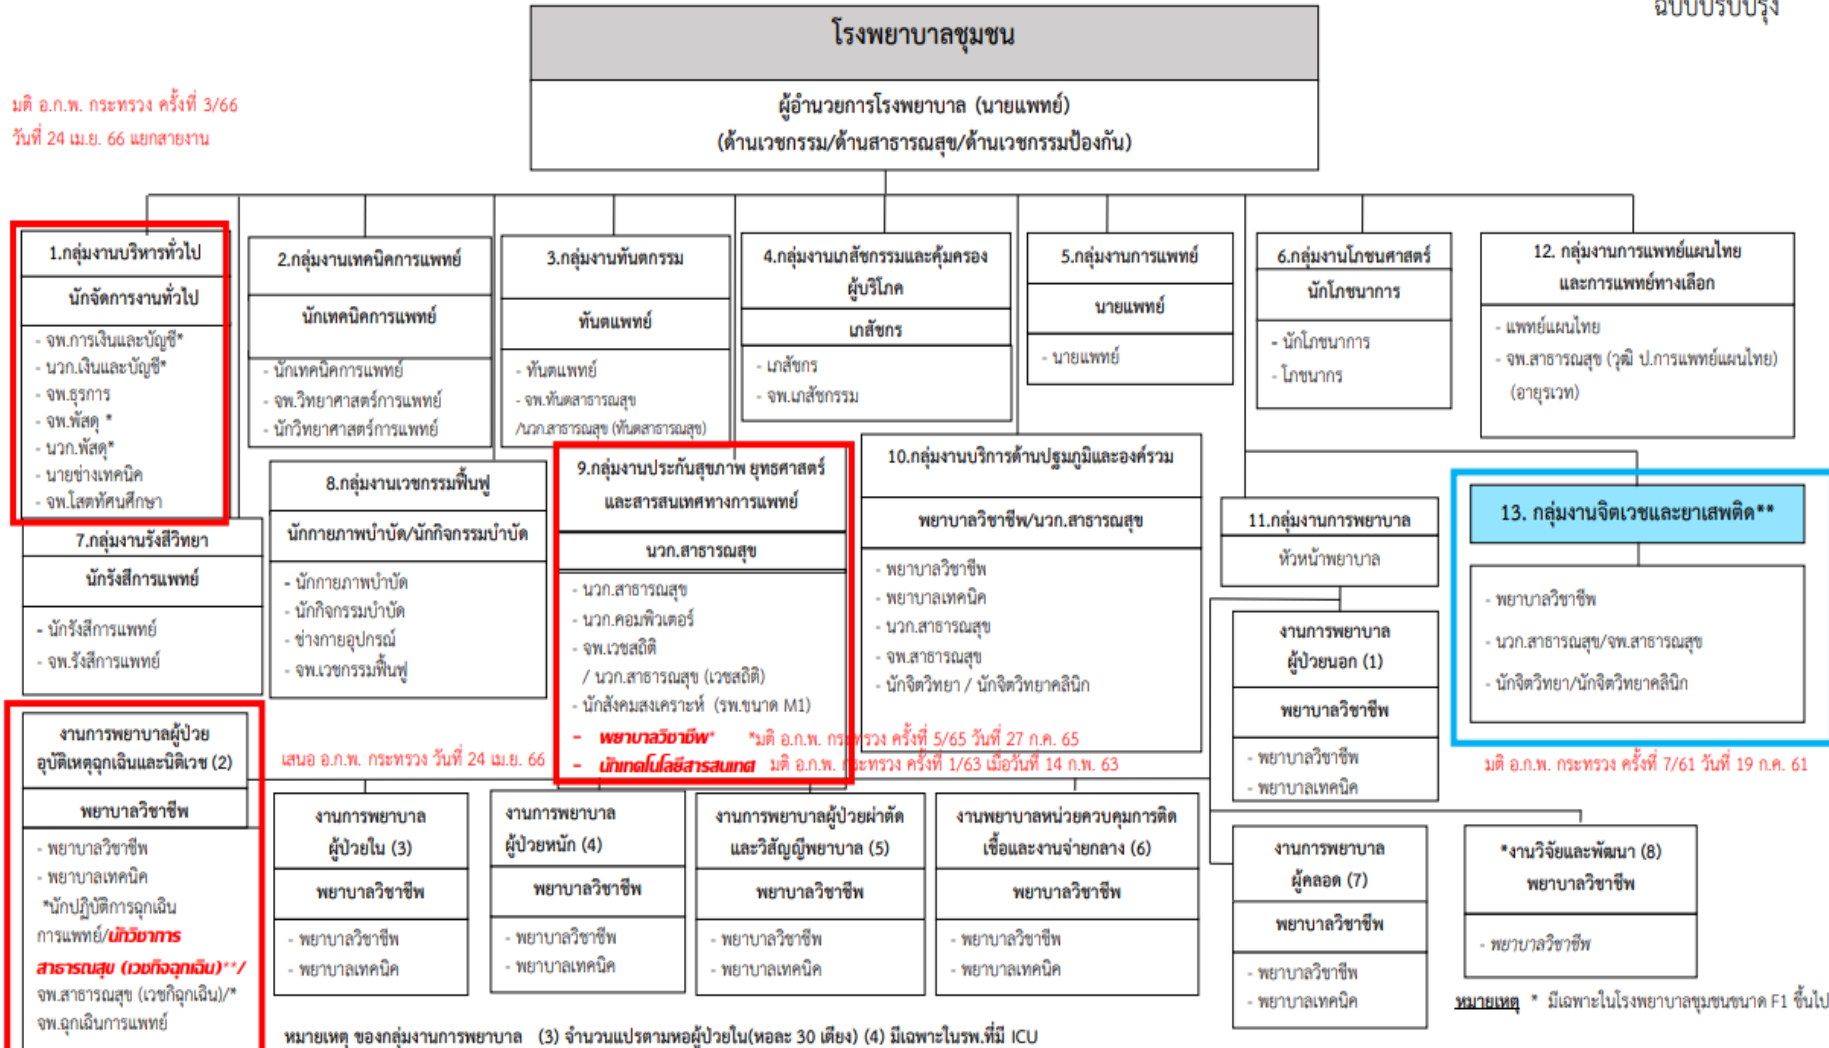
ฉบับปรับปรุง

โรงพยาบาลชุมชน

มติ อ.ก.พ. กระทรวง ครั้งที่ 3/66
วันที่ 24 เม.ย. 66 แยกสายงาน

ผู้อำนวยการโรงพยาบาล (นายแพทย์)
(ด้านเวชกรรม/ด้านสาธารณสุข/ด้านเวชกรรมป้องกัน)

1.กลุ่มงานบริหารทั่วไป
นักจัดการงานทั่วไป
- จพ.การเงินและบัญชี*
- นวก.เงินและบัญชี*
- จพ.ธุรการ
- จพ.พัสดุ *
- นวก.พัสดุ*
- นายช่างเทคนิค
- จพ.โสตทัศนศึกษา

2.กลุ่มงานเทคนิคการแพทย์
นักเทคนิคการแพทย์
- นักเทคนิคการแพทย์
- จพ.วิทยาศาสตร์การแพทย์
- นักวิทยาศาสตร์การแพทย์

3.กลุ่มงานทันตกรรม
ทันตแพทย์
- ทันตแพทย์
- จพ.ทันตสาธารณสุข
/นวก.สาธารณสุข (ทันตสาธารณสุข)

4.กลุ่มงานเภสัชกรรมและคุ้มครองผู้บริโภค
เภสัชกร
- เภสัชกร
- จพ.เภสัชกรรม

5.กลุ่มงานการแพทย์
นายแพทย์
- นายแพทย์

6.กลุ่มงานโภชนศาสตร์
นักโภชนาการ
- นักโภชนาการ
- โภชนากร

12. กลุ่มงานการแพทย์แผนไทยและการแพทย์ทางเลือก
- แพทย์แผนไทย
- จพ.สาธารณสุข (วุฒิ ป.การแพทย์แผนไทย) (อายุรเวท)

7.กลุ่มงานรังสีวิทยา
นักรังสีการแพทย์
- นักรังสีการแพทย์
- จพ.รังสีการแพทย์

8.กลุ่มงานเวชกรรมฟื้นฟู
นักกายภาพบำบัด/นักกิจกรรมบำบัด
- นักกายภาพบำบัด
- นักกิจกรรมบำบัด
- ช่างกายอุปกรณ์
- จพ.เวชกรรมฟื้นฟู

9.กลุ่มงานประกันสุขภาพ ยุทธศาสตร์และสารสนเทศทางการแพทย์
นวก.สาธารณสุข
- นวก.สาธารณสุข
- นวก.คอมพิวเตอร์
- จพ.เวชสถิติ
/ นวก.สาธารณสุข (เวชสถิติ)
- นักสังคมสงเคราะห์ (รพ.ขนาด M1)
- พยาบาลวิชาชีพ* *มติ อ.ก.พ. กระทรวง ครั้งที่ 5/65 วันที่ 27 ก.ค. 65
- นักเทคโนโลยีสารสนเทศ มติ อ.ก.พ. กระทรวง ครั้งที่ 1/63 เมื่อวันที่ 14 ก.พ. 63

10.กลุ่มงานบริการด้านปฐมภูมิและองค์รวม
พยาบาลวิชาชีพ/นวก.สาธารณสุข
- พยาบาลวิชาชีพ
- พยาบาลเทคนิค
- นวก.สาธารณสุข
- จพ.สาธารณสุข
- นักจิตวิทยา / นักจิตวิทยาคลินิก

11.กลุ่มงานการพยาบาล
หัวหน้าพยาบาล

13. กลุ่มงานจิตเวชและยาเสพติด**
- พยาบาลวิชาชีพ
- นวก.สาธารณสุข/จพ.สาธารณสุข
- นักจิตวิทยา/นักจิตวิทยาคลินิก
มติ อ.ก.พ. กระทรวง ครั้งที่ 7/61 วันที่ 19 ก.ค. 61

งานการพยาบาลผู้ป่วยนอก (1)
พยาบาลวิชาชีพ
- พยาบาลวิชาชีพ
- พยาบาลเทคนิค

งานการพยาบาลผู้ป่วยอุบัติเหตุฉุกเฉินและนิติเวช (2)
พยาบาลวิชาชีพ
- พยาบาลวิชาชีพ
- พยาบาลเทคนิค
*นักปฏิบัติการฉุกเฉินการแพทย์/นักวิชาการสาธารณสุข (เวชกิจฉุกเฉิน)**/
จพ.สาธารณสุข (เวชกิจฉุกเฉิน)/*
จพ.ฉุกเฉินการแพทย์

เสนอ อ.ก.พ. กระทรวง วันที่ 24 เม.ย. 66

งานการพยาบาลผู้ป่วยใน (3)
พยาบาลวิชาชีพ
- พยาบาลวิชาชีพ
- พยาบาลเทคนิค

งานการพยาบาลผู้ป่วยหนัก (4)
พยาบาลวิชาชีพ
- พยาบาลวิชาชีพ
- พยาบาลเทคนิค

งานการพยาบาลผู้ป่วยผ่าตัดและวิสัญญีพยาบาล (5)
พยาบาลวิชาชีพ
- พยาบาลวิชาชีพ
- พยาบาลเทคนิค

งานพยาบาลหน่วยควบคุมการติดเชื้อและงานจ่ายกลาง (6)
พยาบาลวิชาชีพ
- พยาบาลวิชาชีพ
- พยาบาลเทคนิค

งานการพยาบาลผู้คลอด (7)
พยาบาลวิชาชีพ
- พยาบาลวิชาชีพ
- พยาบาลเทคนิค

*งานวิจัยและพัฒนา (8)
พยาบาลวิชาชีพ
- พยาบาลวิชาชีพ

หมายเหตุ * มีเฉพาะในโรงพยาบาลชุมชนขนาด F1 ขึ้นไป

หมายเหตุ ของกลุ่มงานการพยาบาล (3) จำนวนแปรตามหอผู้ป่วยใน(หอละ 30 เตียง) (4) มีเฉพาะในรพ.ที่มี ICU